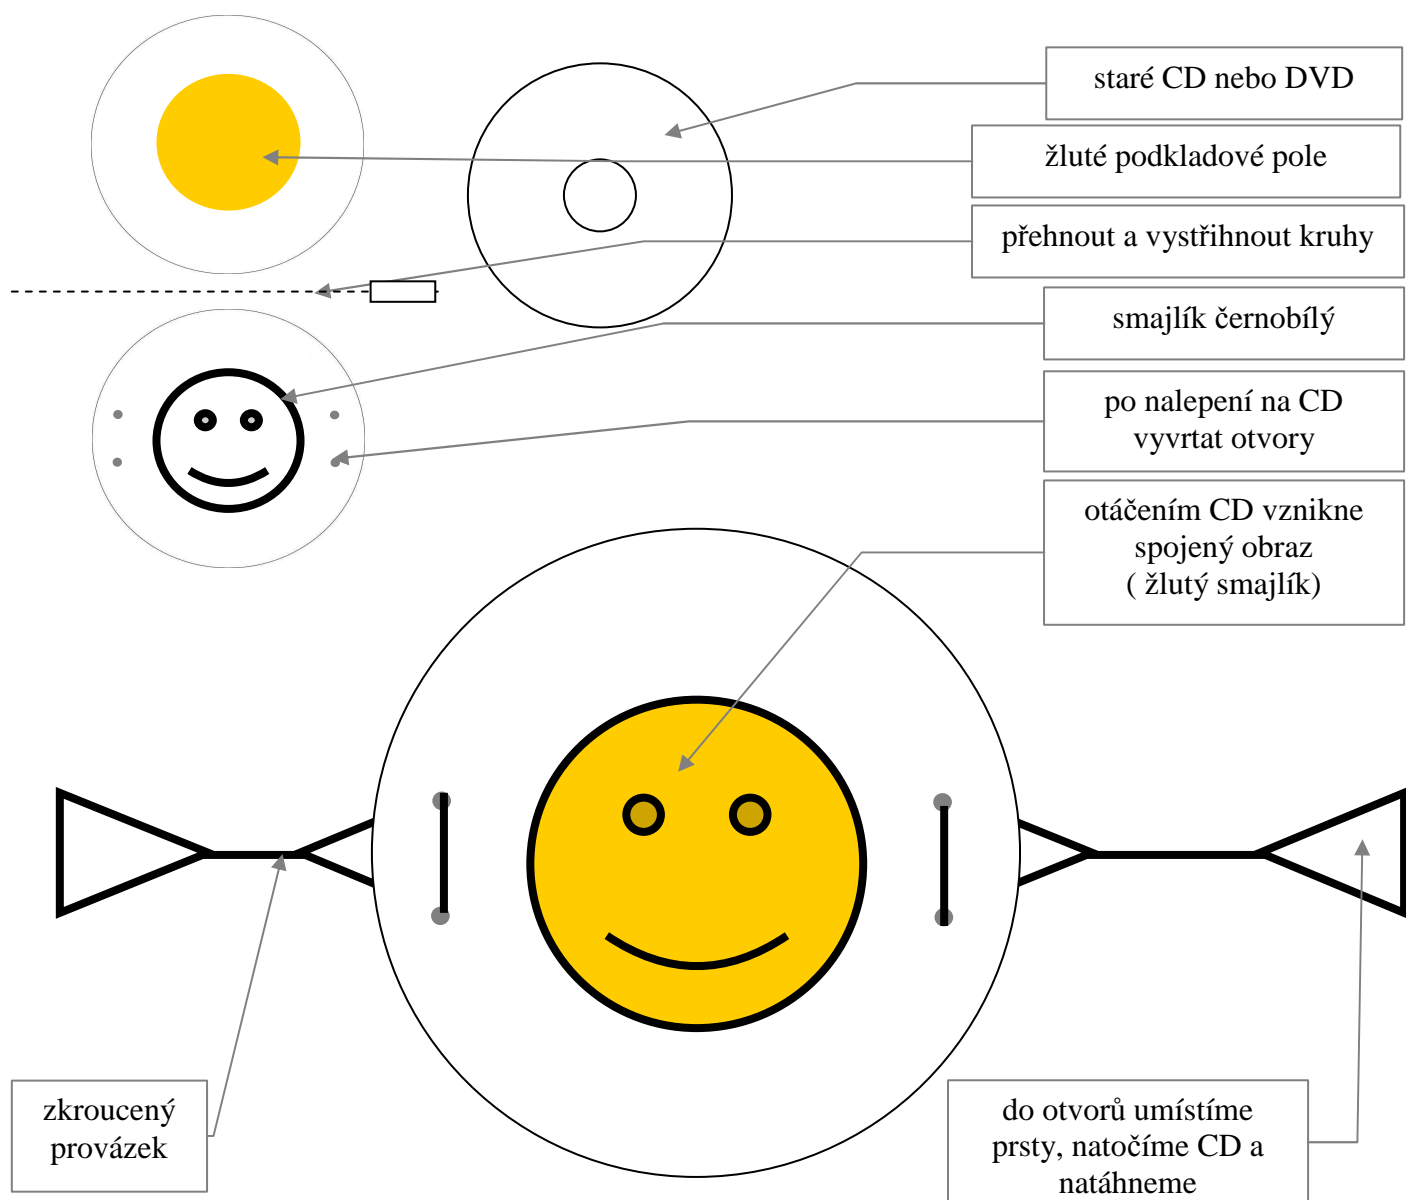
staré CD nebo DVD

žluté podkladové pole

přehnout a vystřihnout kruhy

smajlík černobílý

po nalepení na CD vyvrtat otvory

otáčením CD vznikne spojený obraz ( žlutý smajlík)

zkroucený provázek

do otvorů umístíme prsty, natočíme CD a natáhneme